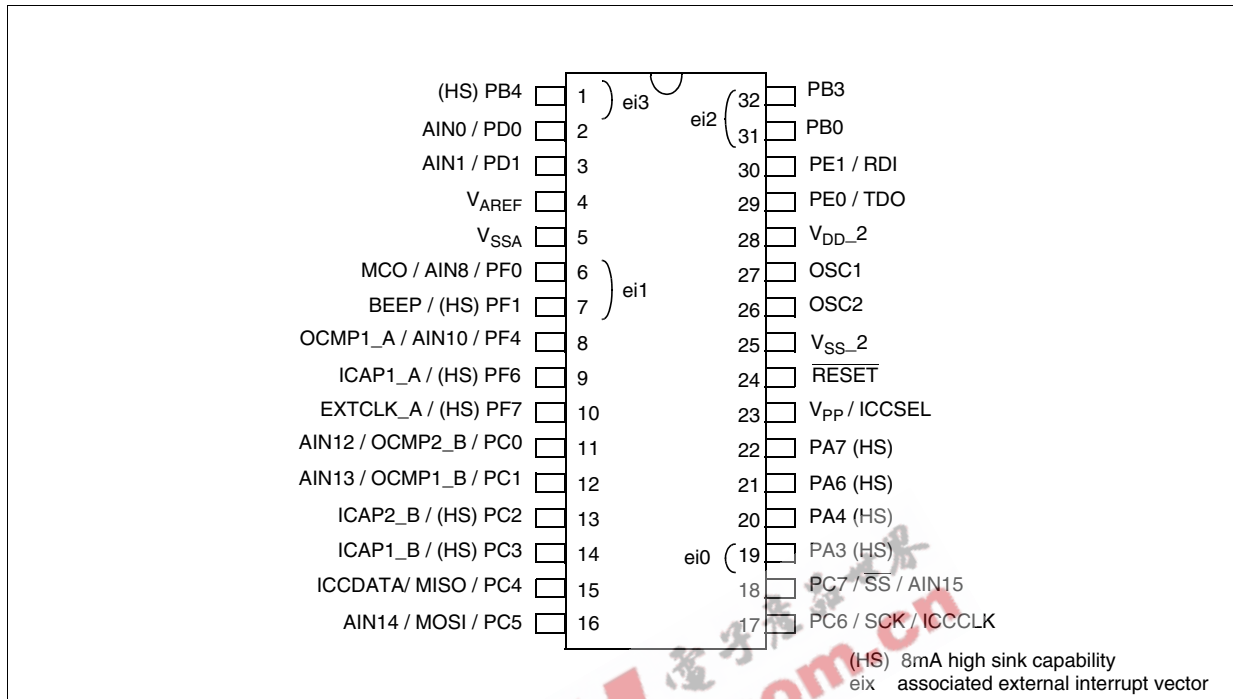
(HS) PB4 1 ei3
AIN0 / PD0 2
AIN1 / PD1 3
$V_{AREF}$ 4
$V_{SSA}$ 5
MCO / AIN8 / PF0 6 ei1
BEEP / (HS) PF1 7
OCMP1_A / AIN10 / PF4 8
ICAP1_A / (HS) PF6 9
EXTCLK_A / (HS) PF7 10
AIN12 / OCMP2_B / PC0 11
AIN13 / OCMP1_B / PC1 12
ICAP2_B / (HS) PC2 13
ICAP1_B / (HS) PC3 14
ICCDATA/ MISO / PC4 15
AIN14 / MOSI / PC5 16

ei2 32 PB3
31 PB0
30 PE1 / RDI
29 PE0 / TDO
28 $V_{DD\_}2$
27 OSC1
26 OSC2
25 $V_{SS\_}2$
24 $\overline{RESET}$
23 $V_{PP}$ / ICCSEL
22 PA7 (HS)
21 PA6 (HS)
20 PA4 (HS)
ei0 19 PA3 (HS)
18 PC7 / $\overline{SS}$ / AIN15
17 PC6 / SCK / ICCCLK

(HS) 8mA high sink capability
eix associated external interrupt vector